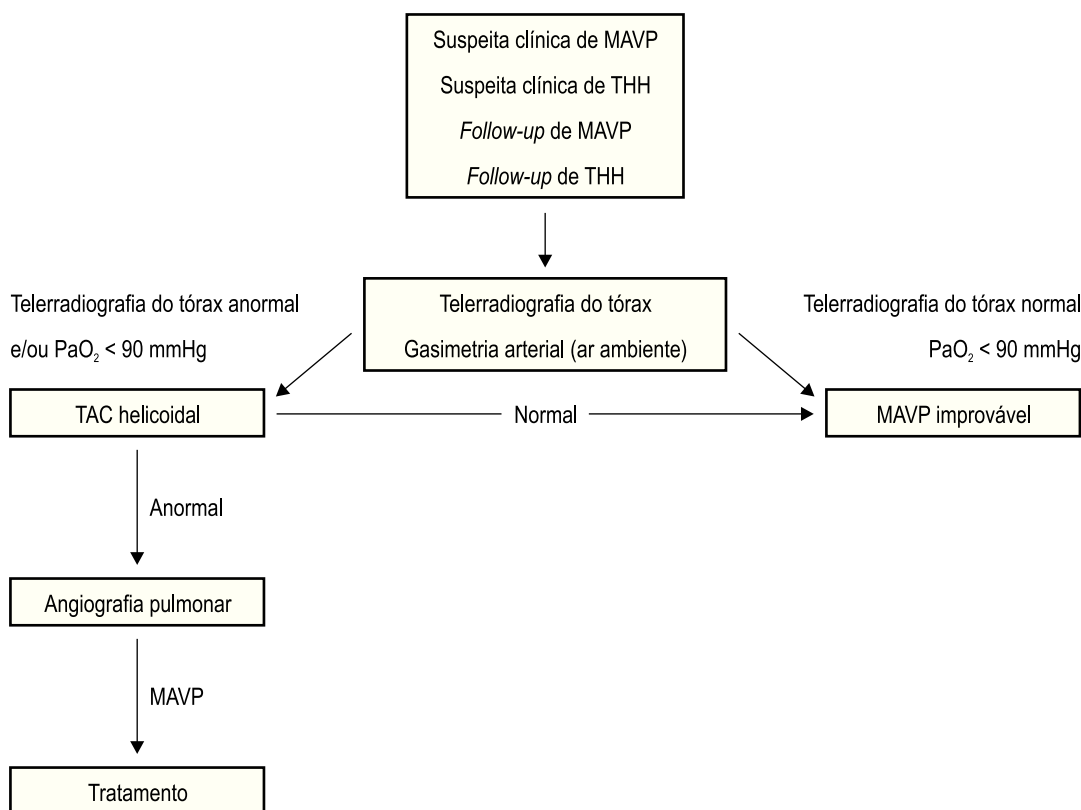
Suspeita clínica de MAVP
Suspeita clínica de THH
Follow-up de MAVP
Follow-up de THH

Telerradiografia do tórax anormal
e/ou $PaO_2$ < 90 mmHg

Telerradiografia do tórax
Gasimetria arterial (ar ambiente)

Telerradiografia do tórax normal
$PaO_2$ < 90 mmHg

TAC helicoidal

Normal

MAVP improvável

Anormal

Angiografia pulmonar

MAVP

Tratamento